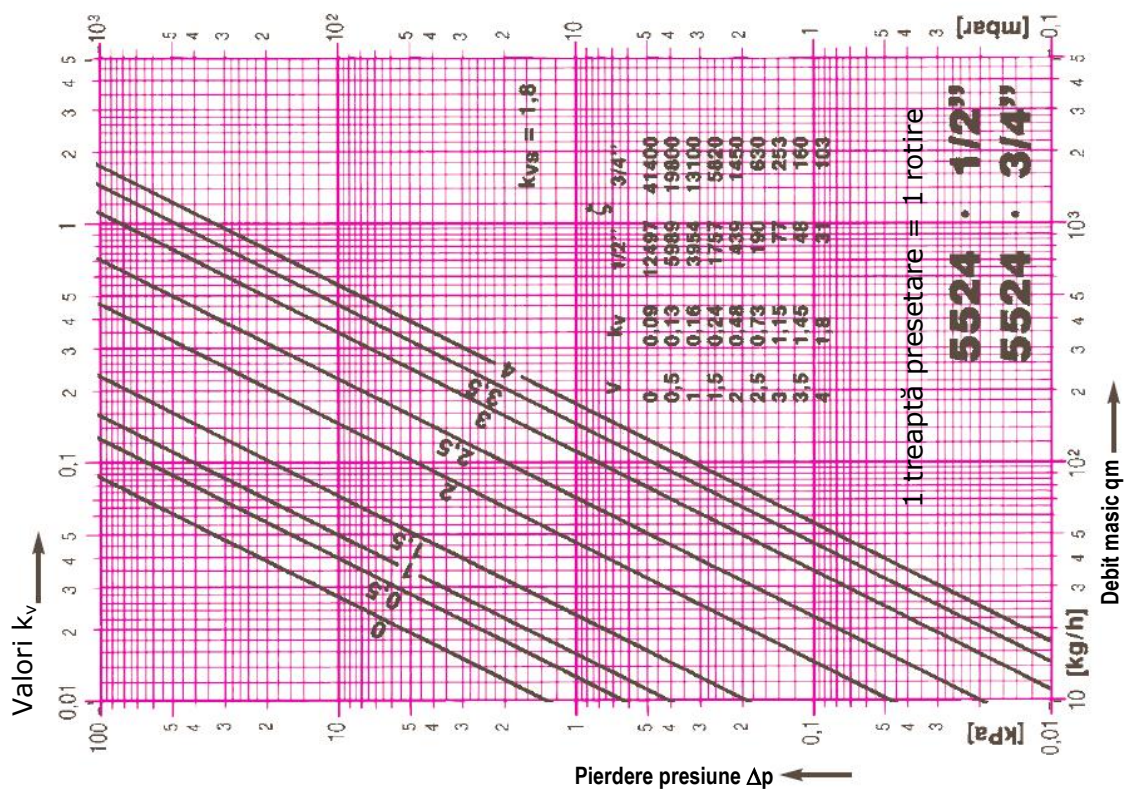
Valori $k_v$

Pierdere presiune $\Delta p$

Debit masic qm

1 treaptă presetare = 1 rotire

5524 · 1/2"
5524 · 3/4"

kvs = 1,8

| v | kv | ζ 1/2" | ζ 3/4" |
|---|---|---|---|
| 0 | 0,09 | 12497 | 41400 |
| 0,5 | 0,13 | 5989 | 19860 |
| 1 | 0,16 | 3954 | 13100 |
| 1,5 | 0,24 | 1757 | 5820 |
| 2 | 0,48 | 439 | 1450 |
| 2,5 | 0,73 | 190 | 630 |
| 3 | 1,15 | 77 | 253 |
| 3,5 | 1,45 | 48 | 160 |
| 4 | 1,8 | 31 | 103 |

0  0,5  1  1,5  2  2,5  3  3,5  4

$10^3$ 5 4 3 2 $10^2$ 5 4 3 2 10 5 4 3 2 1 5 4 3 2 0,1 [mbar]

100 5 3 2 10 5 4 3 2 1 5 4 3 2 0,1 5 3 2 0,01 [kPa]

0,01 2 3 4 5 0,1 2 3 4 5 1 2 3 4 5

10 2 3 4 5 $10^2$ 2 3 4 5 $10^3$ 2 3 4 5 [kg/h]